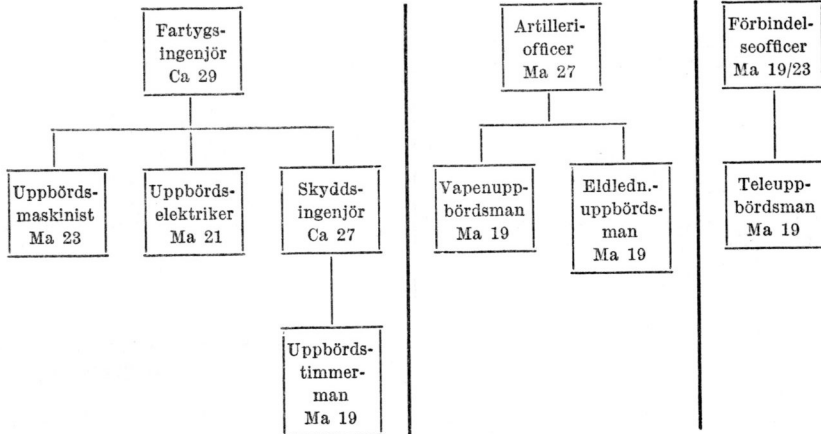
Fartygsingenjör
Ca 29

Uppbördsmaskinist
Ma 23

Uppbördselektriker
Ma 21

Skyddsingenjör
Ca 27

Uppbördstimmerman
Ma 19

Artilleriofficer
Ma 27

Vapenuppbördsman
Ma 19

Eldledn.-uppbördsman
Ma 19

Förbindelseofficer
Ma 19/23

Teleuppbördsman
Ma 19